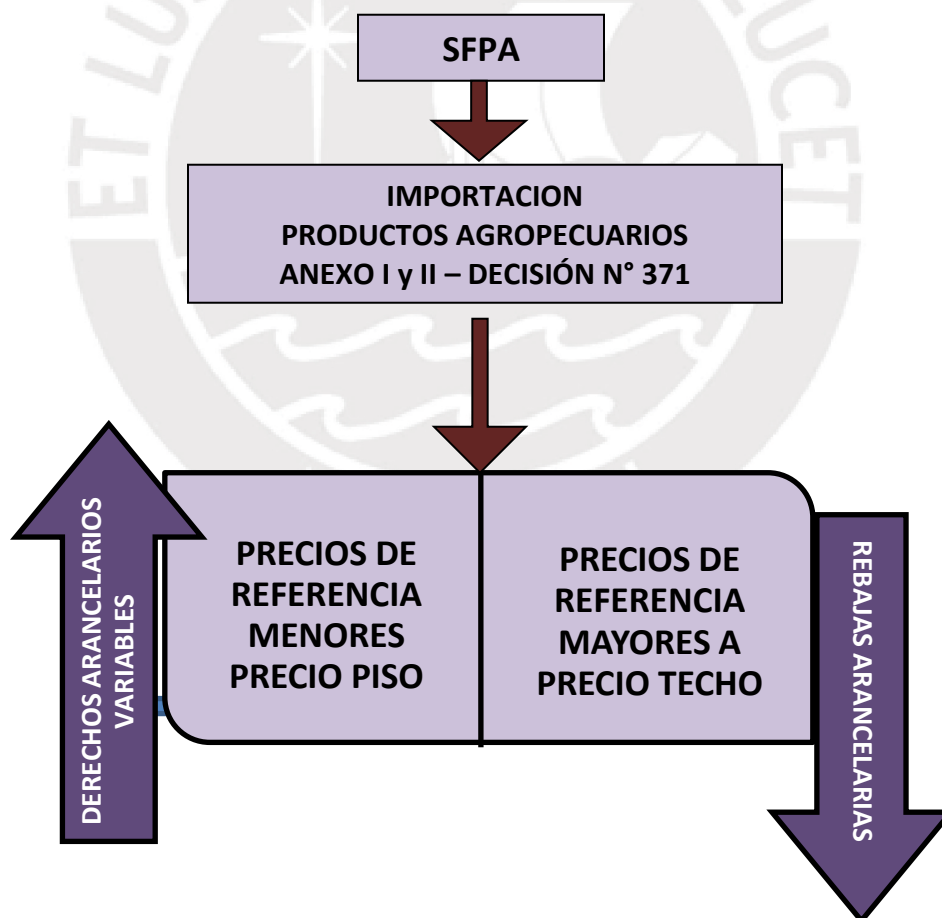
SFPA

IMPORTACION
PRODUCTOS AGROPECUARIOS
ANEXO I y II – DECISIÓN N° 371

DERECHOS ARANCELARIOS VARIABLES

PRECIOS DE REFERENCIA MENORES PRECIO PISO

PRECIOS DE REFERENCIA MAYORES A PRECIO TECHO

REBAJAS ARANCELARIAS